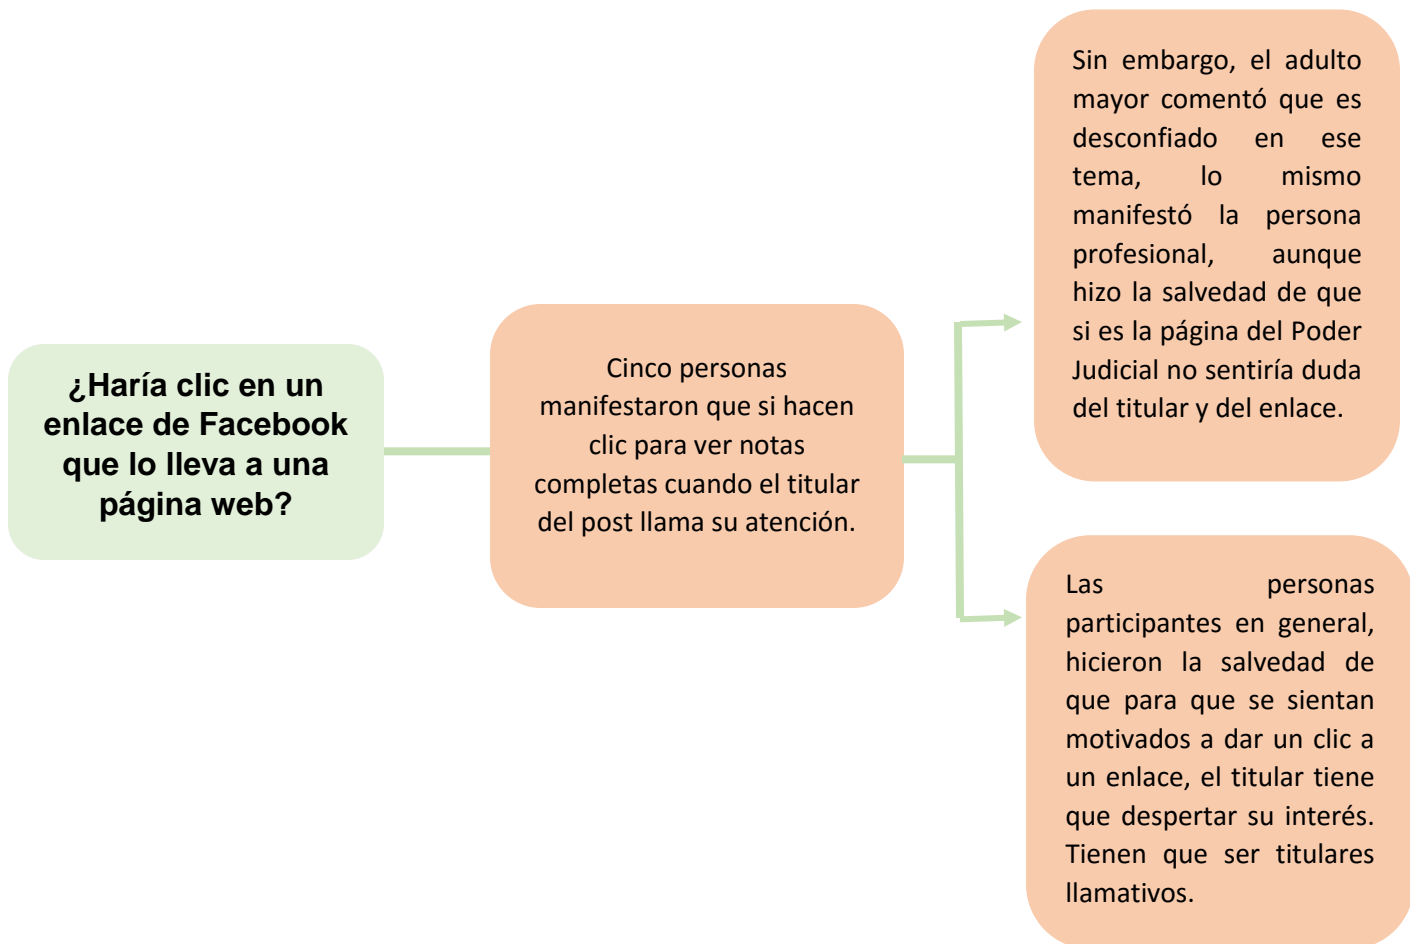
¿Haría clic en un enlace de Facebook que lo lleva a una página web?

Cinco personas manifestaron que si hacen clic para ver notas completas cuando el titular del post llama su atención.

Sin embargo, el adulto mayor comentó que es desconfiado en ese tema, lo mismo manifestó la persona profesional, aunque hizo la salvedad de que si es la página del Poder Judicial no sentiría duda del titular y del enlace.

Las personas participantes en general, hicieron la salvedad de que para que se sientan motivados a dar un clic a un enlace, el titular tiene que despertar su interés. Tienen que ser titulares llamativos.